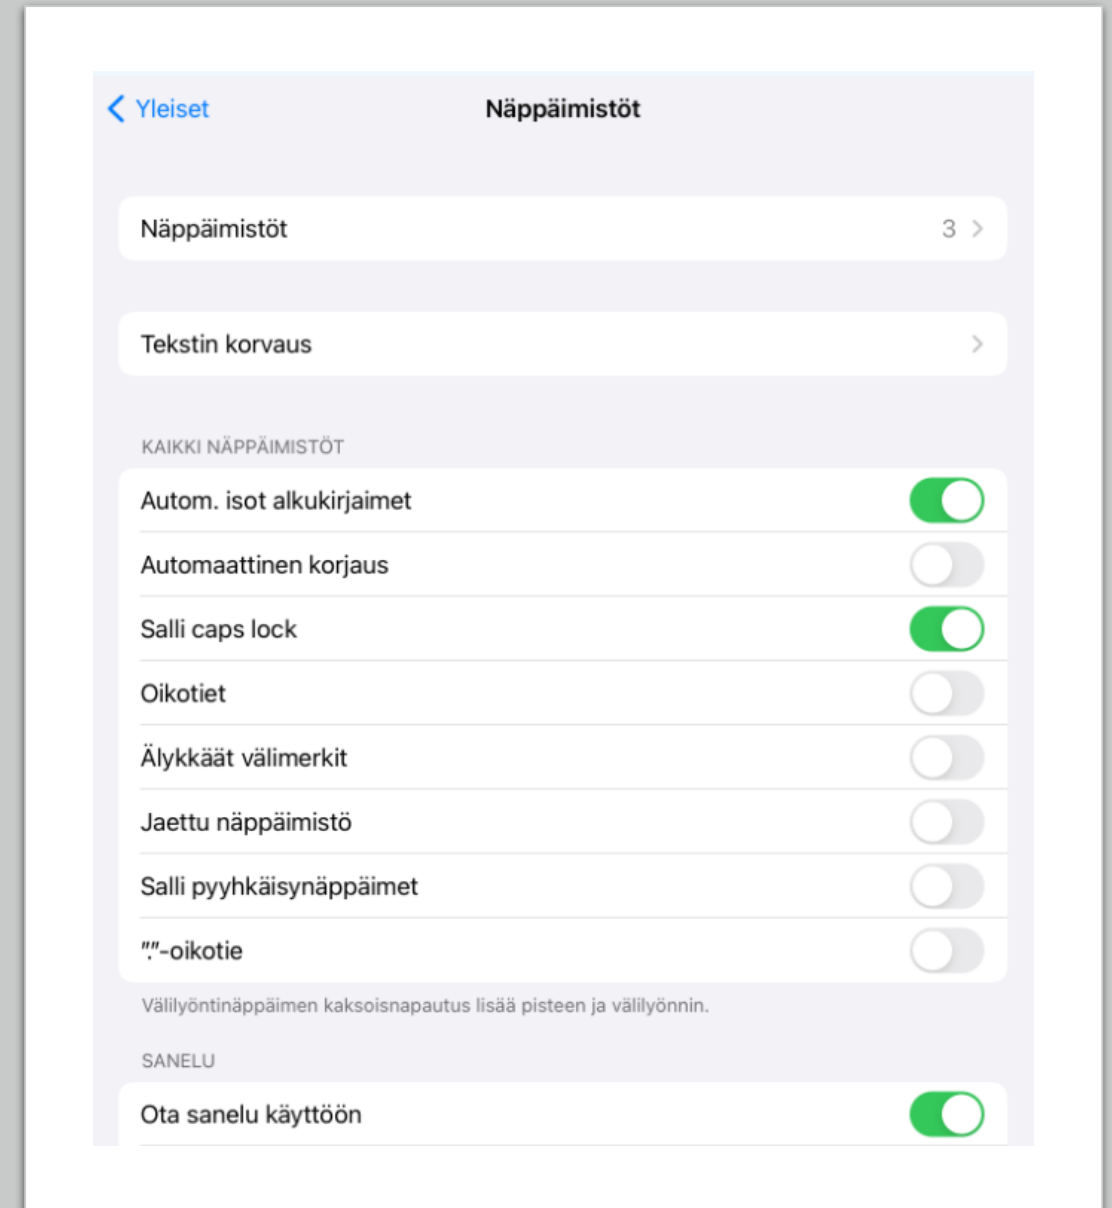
Yleiset

Näppäimistöt

Näppäimistöt 3

Tekstin korvaus

KAIKKI NÄPPÄIMISTÖT

Autom. isot alkukirjaimet

Automaattinen korjaus

Salli caps lock

Oikotiet

Älykkäät välimerkit

Jaettu näppäimistö

Salli pyyhkäisynäppäimet

"."-oikotie

Välilyöntinäppäimen kaksoisnapautus lisää pisteen ja välilyönnin.

SANELU

Ota sanelu käyttöön